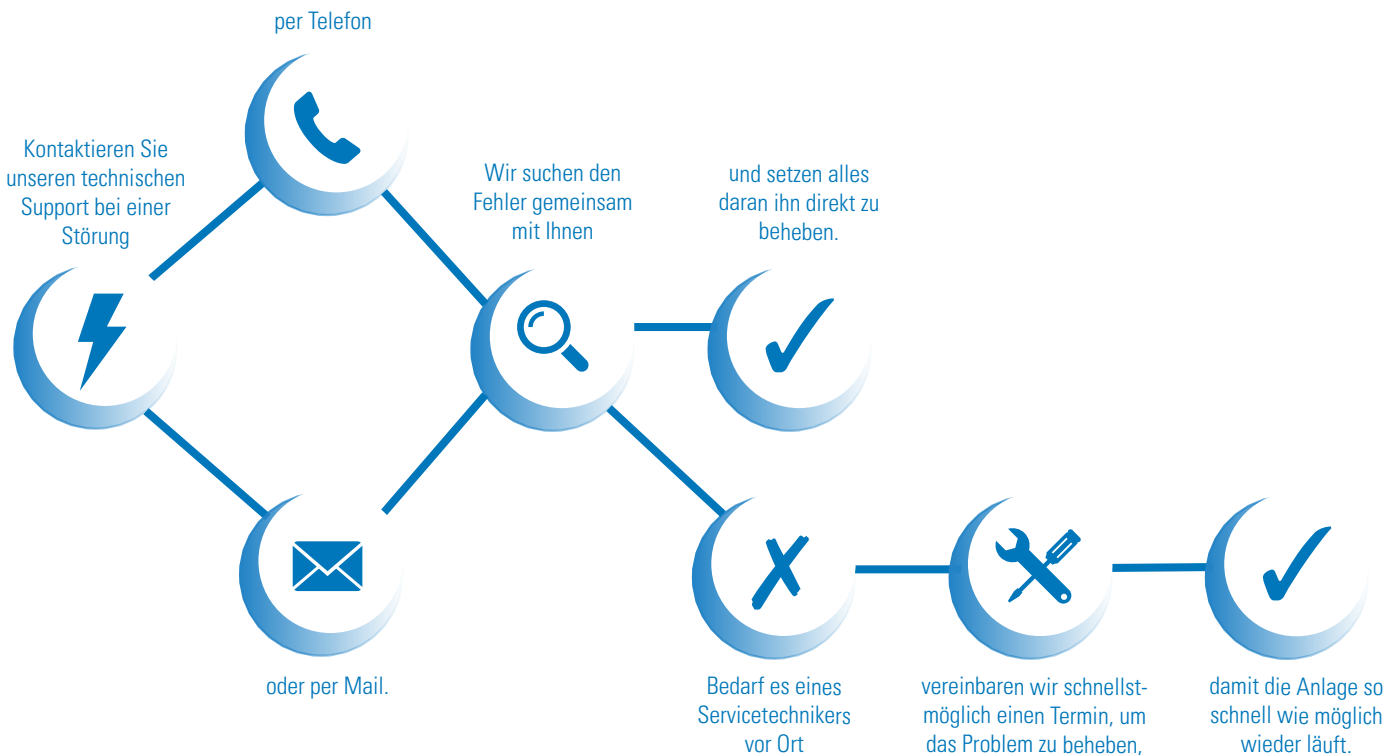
per Telefon

Kontaktieren Sie unseren technischen Support bei einer Störung

Wir suchen den Fehler gemeinsam mit Ihnen

und setzen alles daran ihn direkt zu beheben.

oder per Mail.

Bedarf es eines Servicetechnikers vor Ort

vereinbaren wir schnellstmöglich einen Termin, um das Problem zu beheben,

damit die Anlage so schnell wie möglich wieder läuft.